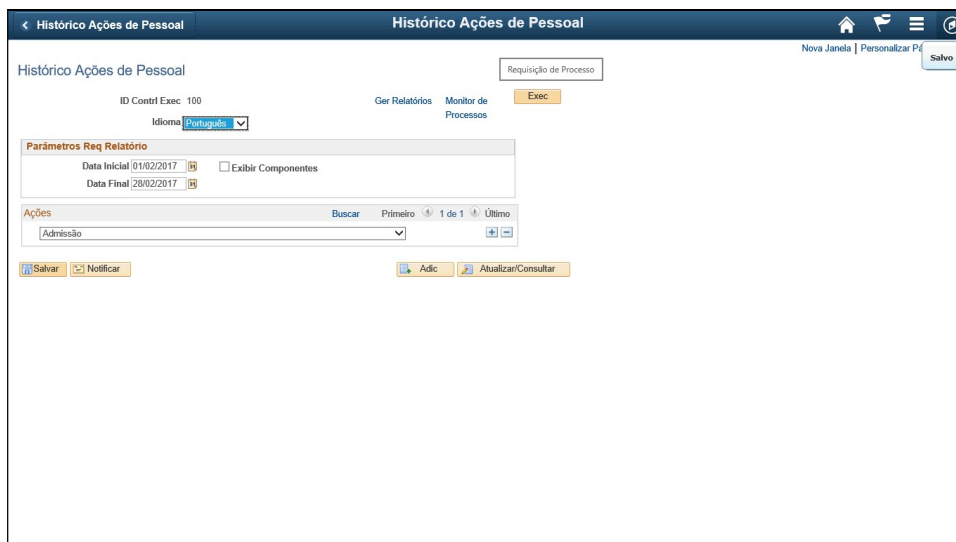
< Histórico Ações de Pessoal

Histórico Ações de Pessoal

Nova Janela | Personalizar Pá

Salvo

Histórico Ações de Pessoal

Requisição de Processo

ID Contrl Exec 100

Ger Relatórios

Monitor de Processos

Exec

Idioma Português

Parâmetros Req Relatório

Data Inicial 01/02/2017

Exibir Componentes

Data Final 28/02/2017

Ações

Buscar

Primeiro 1 de 1 Último

Admissão

Salvar

Notificar

Adic

Atualizar/Consultar